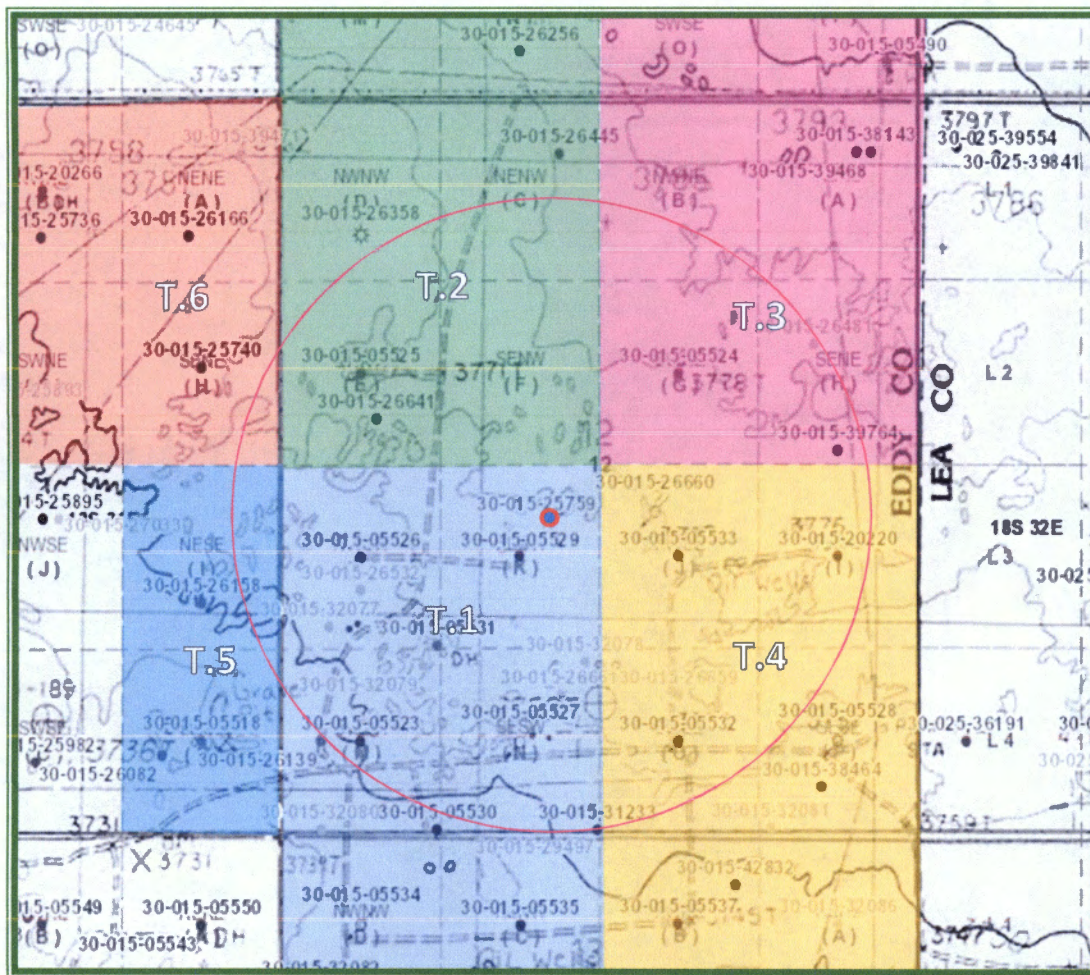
SWSE 30-015-24645
(O)
3765 T
30-015-26256
SWSE
(O)
30-015-05490
3797 T
30-025-39554
30-025-39841
L 1
3798
015-20266
NENE
(A)
30-015-39471
30-015-26445
3793
30-015-38143
30-015-39468
(A)
(B)
15-25736
30-015-26166
NWNW
30-015-26358
NENW
(C)
(D)
T.6
T.2
T.3
SWNE
30-015-25740
(H)
30-015-05525
(E)
3771
SENW
(F)
30-015-26641
30-015-05524
(G) 3778
SENE
(H)
30-015-39764
EDDY CO
LEA CO
L 2
12
015-25895
30-015-27033
30-015-25759
30-015-26660
NWSE
(J)
NESE
(I)
30-015-05526
30-015-05529
(K)
30-015-26532
30-015-05533
(J)
3775
30-015-20220
(I)
18S 32E
L 3
30-025
30-015-26158
30-015-32077
30-015-26131
T.1
DH
30-015-32078
T.5
T.4
30-015-32079
30-015-26660
30-015-26659
SWSE
30-015-05518
30-015-05523
30-015-05527
(N)
30-015-05532
30-015-05528
30-025-36191
STA
L 4
15-25982
30-015-26082
30-015-26139
30-015-38464
30-015-32080
30-015-05530
30-015-31233
30-015-32081
3731
3759 T
X 3731
30-015-29497
30-015-42832
30-015-05549
30-015-05550
30-015-05534
NWNW
30-015-05535
30-015-05537
30-015-32086
(B)
30-015-05543
DH
(B)
(C)
(B)
(A)
30-015-32082